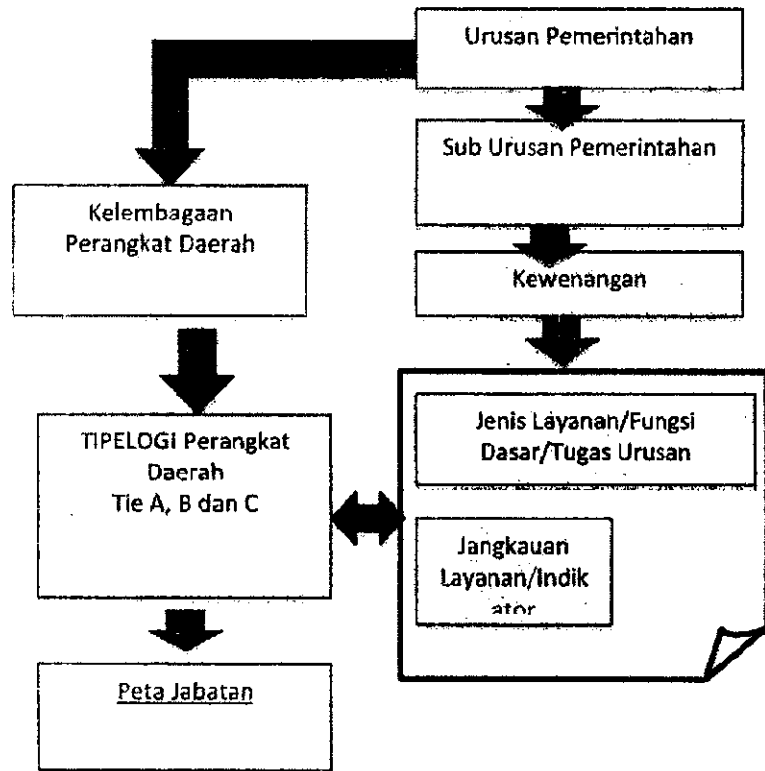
Urusan Pemerintahan

Sub Urusan Pemerintahan

Kelembagaan Perangkat Daerah

Kewenangan

TIPELOGI Perangkat Daerah Tie A, B dan C

Jenis Layanan/Fungsi Dasar/Tugas Urusan

Jangkauan Layanan/Indikator

Peta Jabatan